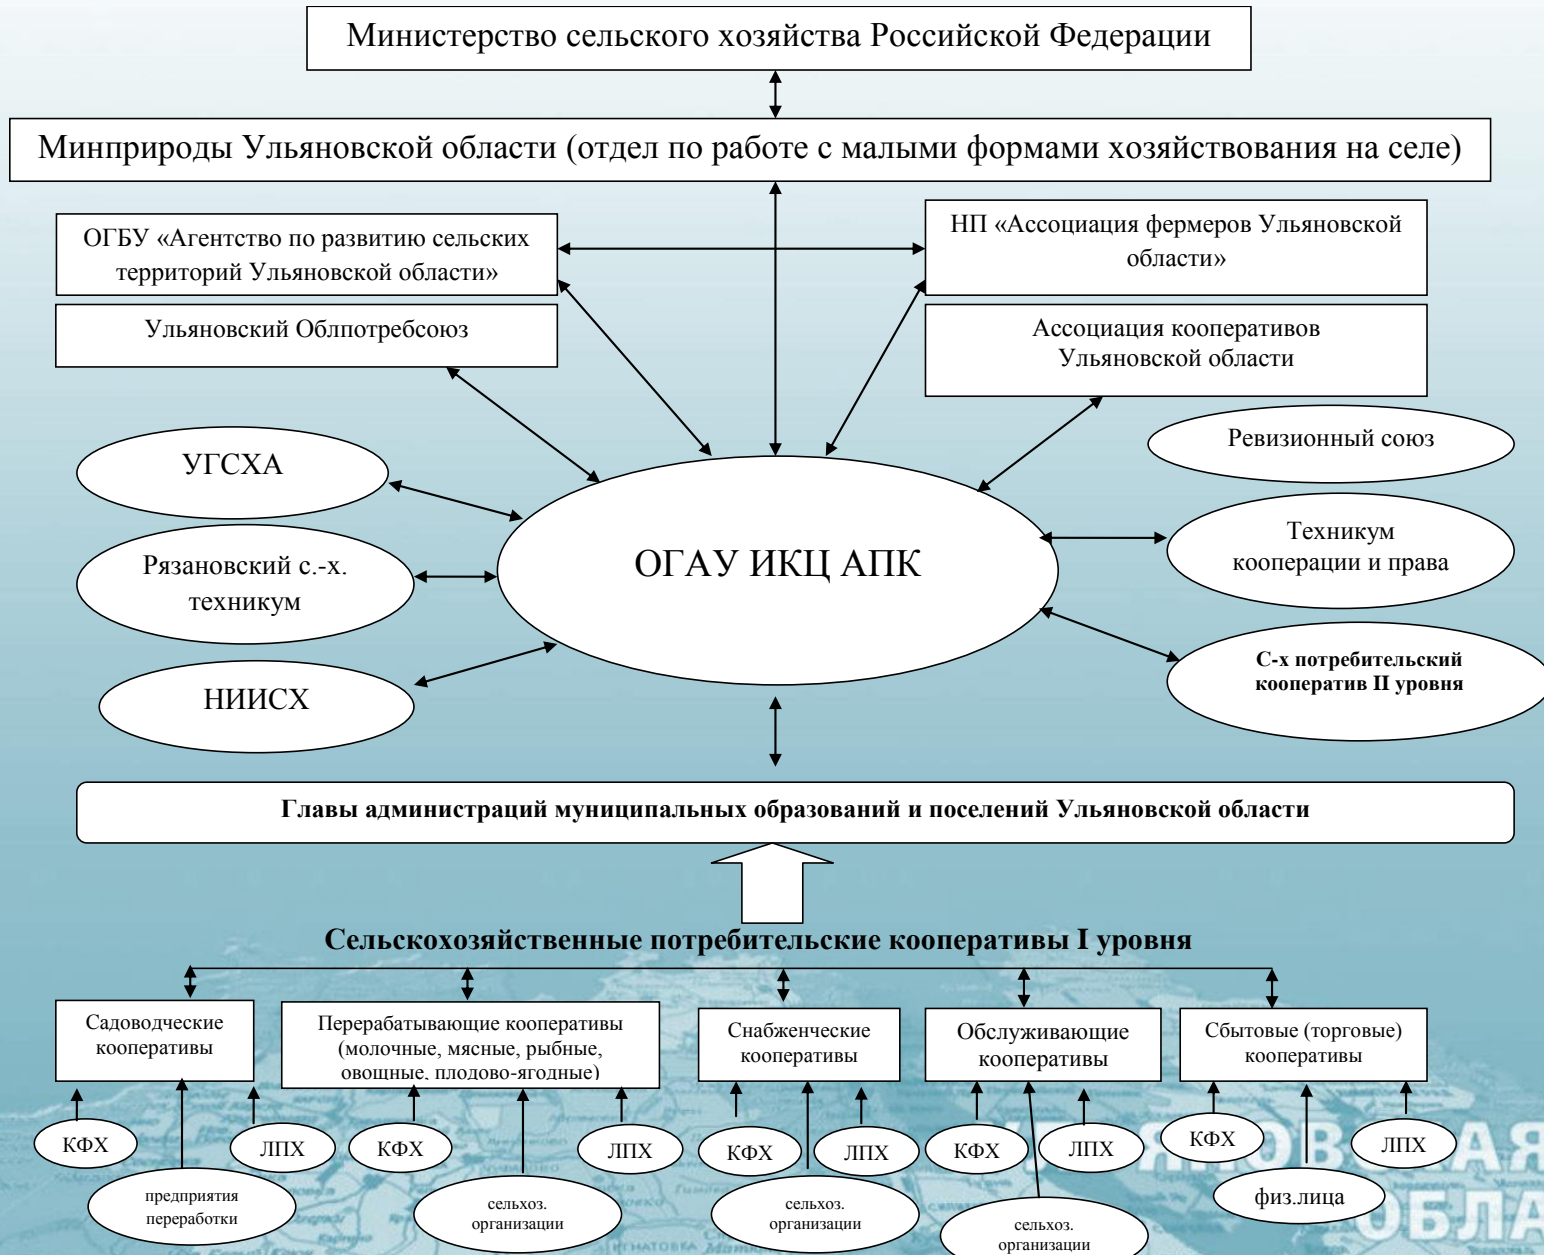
Министерство сельского хозяйства Российской Федерации

Минприроды Ульяновской области (отдел по работе с малыми формами хозяйствования на селе)

ОГБУ «Агентство по развитию сельских территорий Ульяновской области»

НП «Ассоциация фермеров Ульяновской области»

Ульяновский Облпотребсоюз

Ассоциация кооперативов Ульяновской области

Ревизионный союз

УГСХА

Рязановский с.-х. техникум

ОГАУ ИКЦ АПК

Техникум кооперации и права

НИИСХ

С-х потребительский кооператив II уровня

Главы администраций муниципальных образований и поселений Ульяновской области

Сельскохозяйственные потребительские кооперативы I уровня

Садоводческие кооперативы

Перерабатывающие кооперативы (молочные, мясные, рыбные, овощные, плодово-ягодные)

Снабженческие кооперативы

Обслуживающие кооперативы

Сбытовые (торговые) кооперативы

КФХ

ЛПХ

предприятия переработки

КФХ

сельхоз. организации

ЛПХ

КФХ

сельхоз. организации

ЛПХ

КФХ

сельхоз. организации

ЛПХ

КФХ

физ.лица

ЛПХ